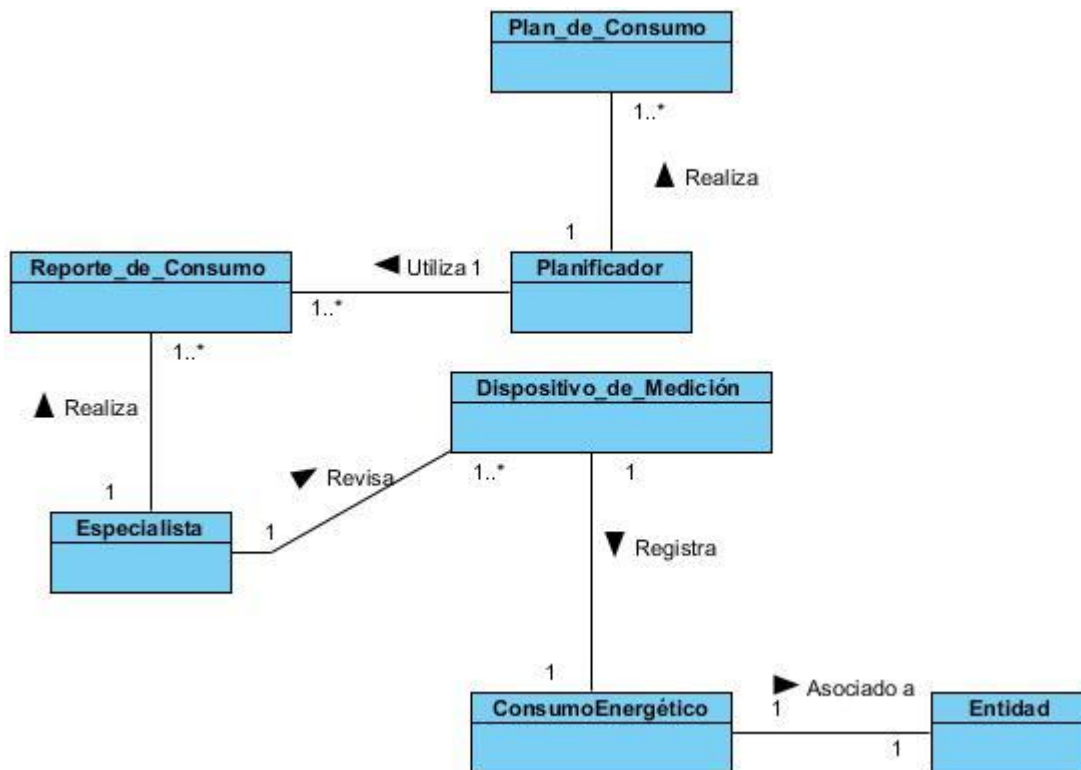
Plan_de_Consumo

1..*

Realiza

1

Reporte_de_Consumo

Utiliza 1

Planificador

1..*

1..*

Realiza

Dispositivo_de_Medición

1

Revisa

1..*

1

Especialista

1

Registra

1

ConsumoEnergético

Asociado a

1

Entidad

1